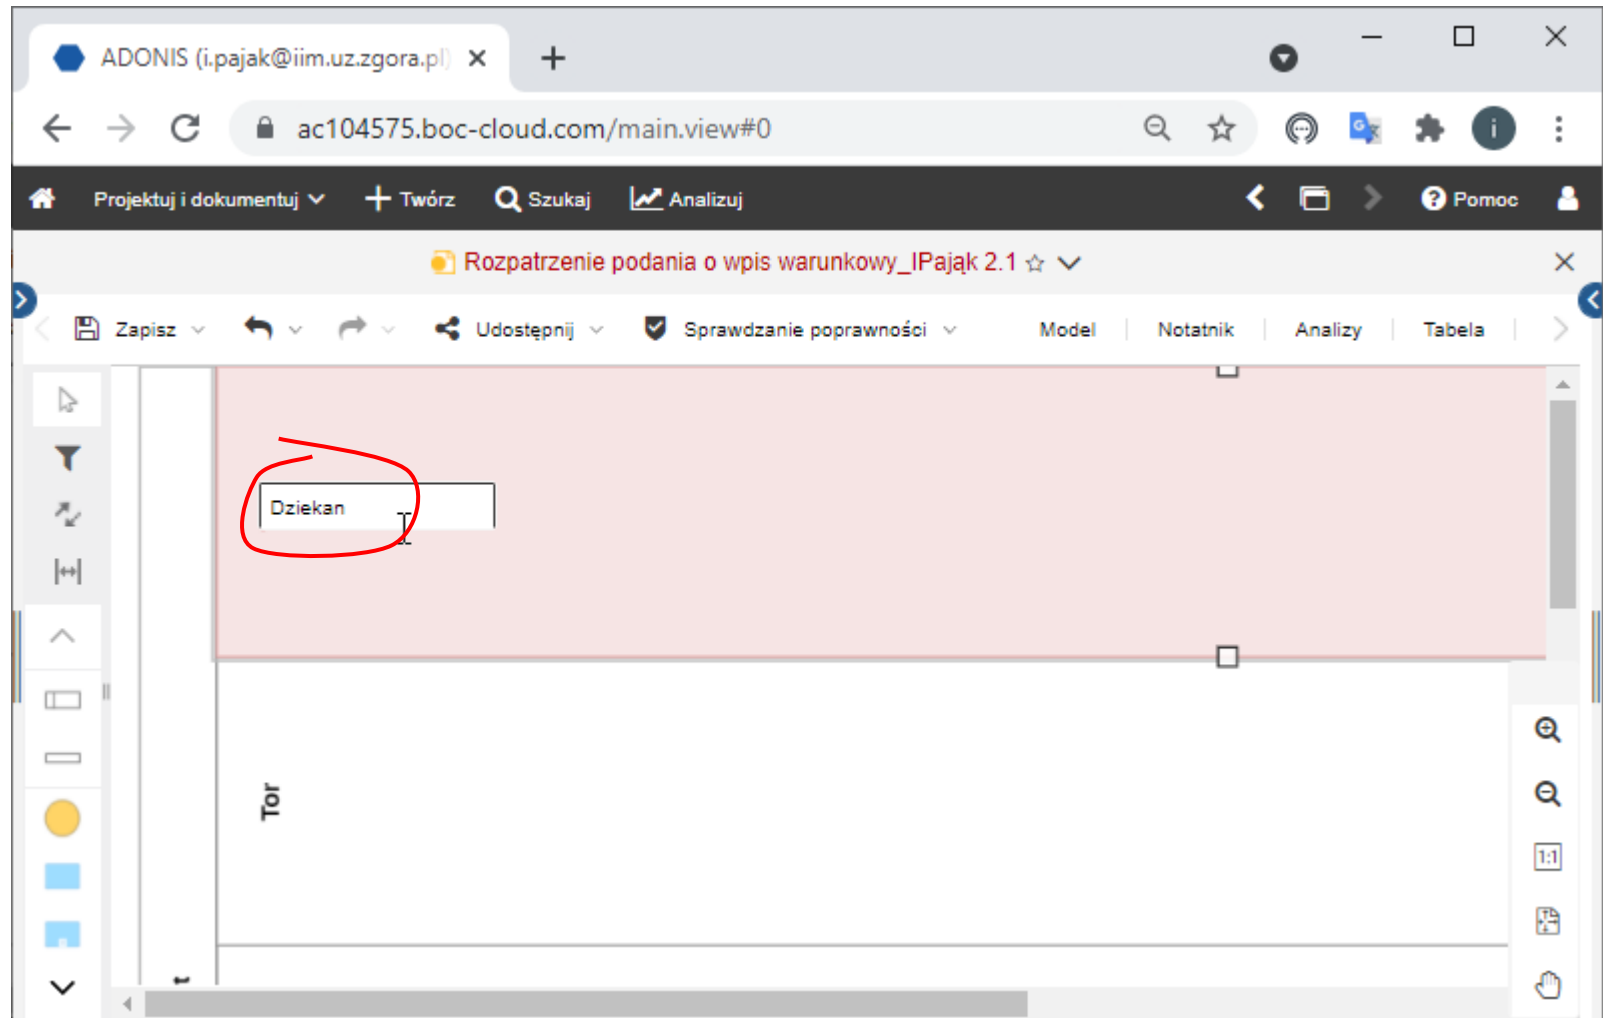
ADONIS (i.pajak@iim.uz.zgora.pl)

ac104575.boc-cloud.com/main.view#0

Projektuj i dokumentuj Twórz Szukaj Analizuj Pomoc

Rozpatrzenie podania o wpis warunkowy_IPająk 2.1

Zapisz Udostępnij Sprawdzanie poprawności Model Notatnik Analizy Tabela

Dziekan

Tor

1:1